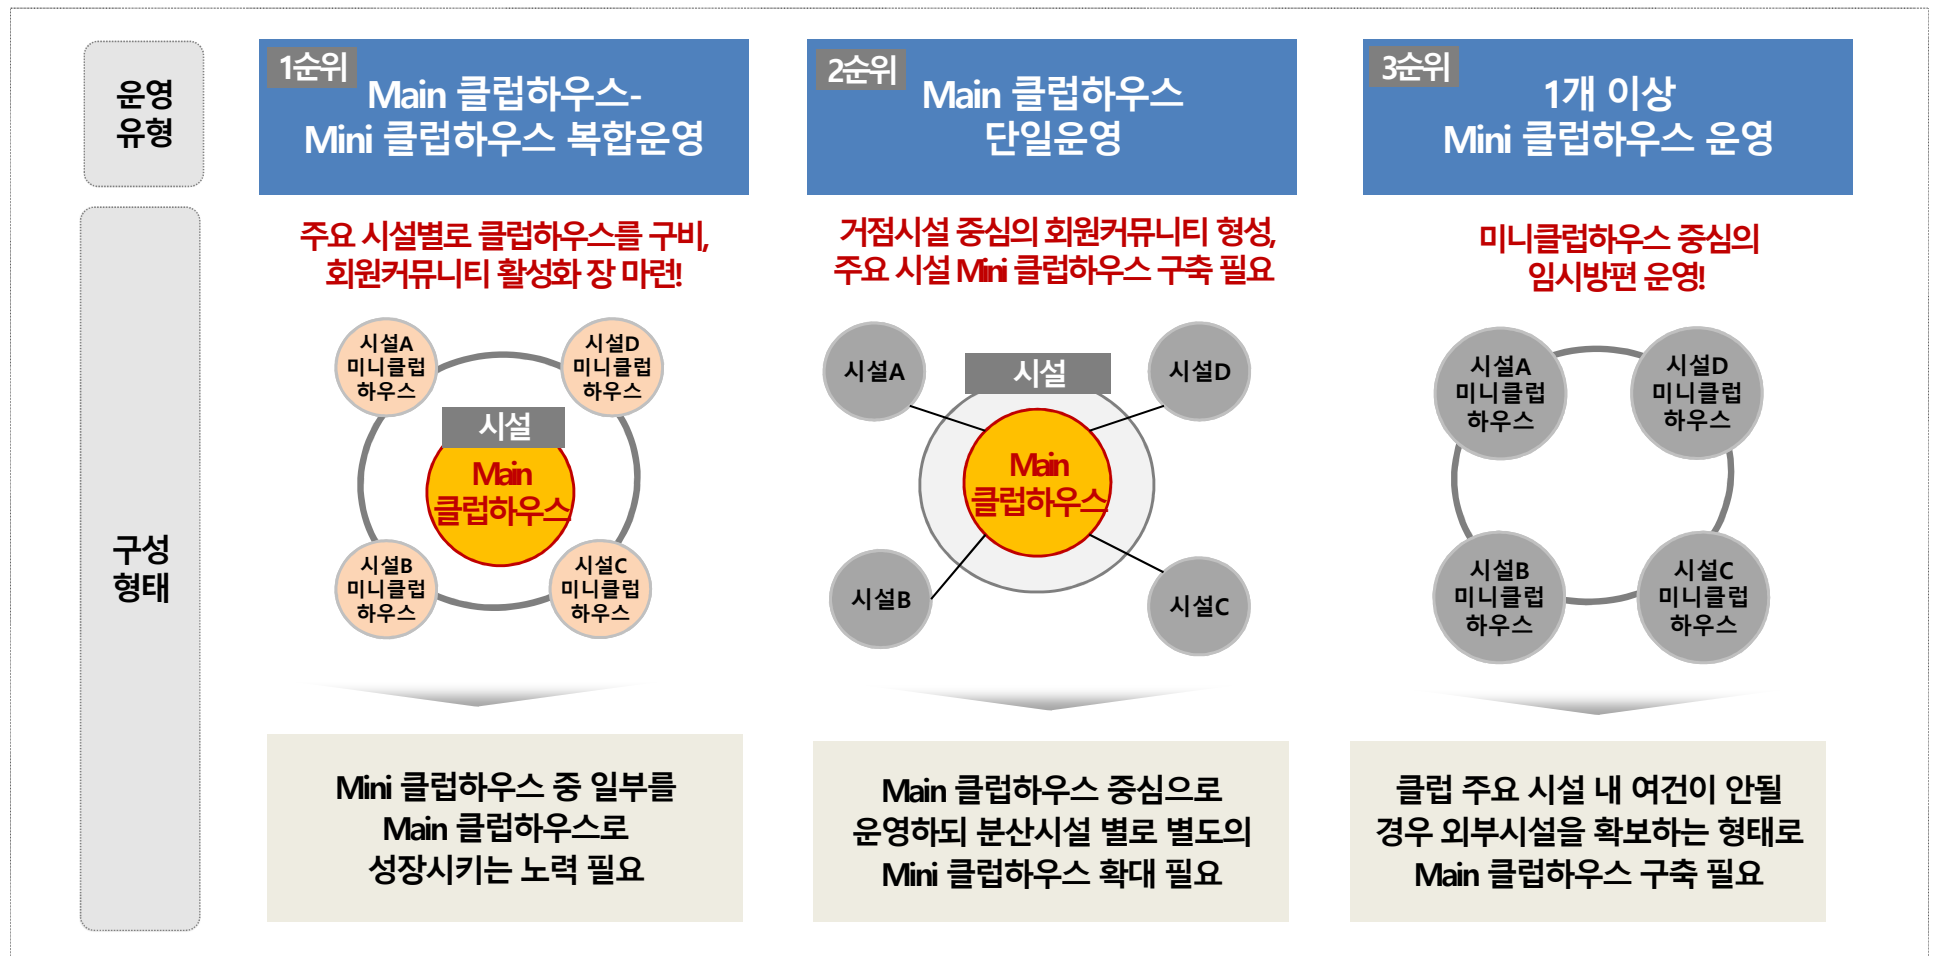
운영 유형

1순위
Main 클럽하우스-
Mini 클럽하우스 복합운영

2순위
Main 클럽하우스
단일운영

3순위
1개 이상
Mini 클럽하우스 운영

구성 형태

주요 시설별로 클럽하우스를 구비,
회원커뮤니티 활성화 장 마련!

시설A 미니클럽 하우스
시설D 미니클럽 하우스
시설
Main 클럽하우스
시설B 미니클럽 하우스
시설C 미니클럽 하우스

거점시설 중심의 회원커뮤니티 형성,
주요 시설 Mini 클럽하우스 구축 필요

시설A
시설
시설D
Main 클럽하우스
시설B
시설C

미니클럽하우스 중심의
임시방편 운영!

시설A 미니클럽 하우스
시설D 미니클럽 하우스
시설B 미니클럽 하우스
시설C 미니클럽 하우스

Mini 클럽하우스 중 일부를
Main 클럽하우스로
성장시키는 노력 필요

Main 클럽하우스 중심으로
운영하되 분산시설 별로 별도의
Mini 클럽하우스 확대 필요

클럽 주요 시설 내 여건이 안될
경우 외부시설을 확보하는 형태로
Main 클럽하우스 구축 필요